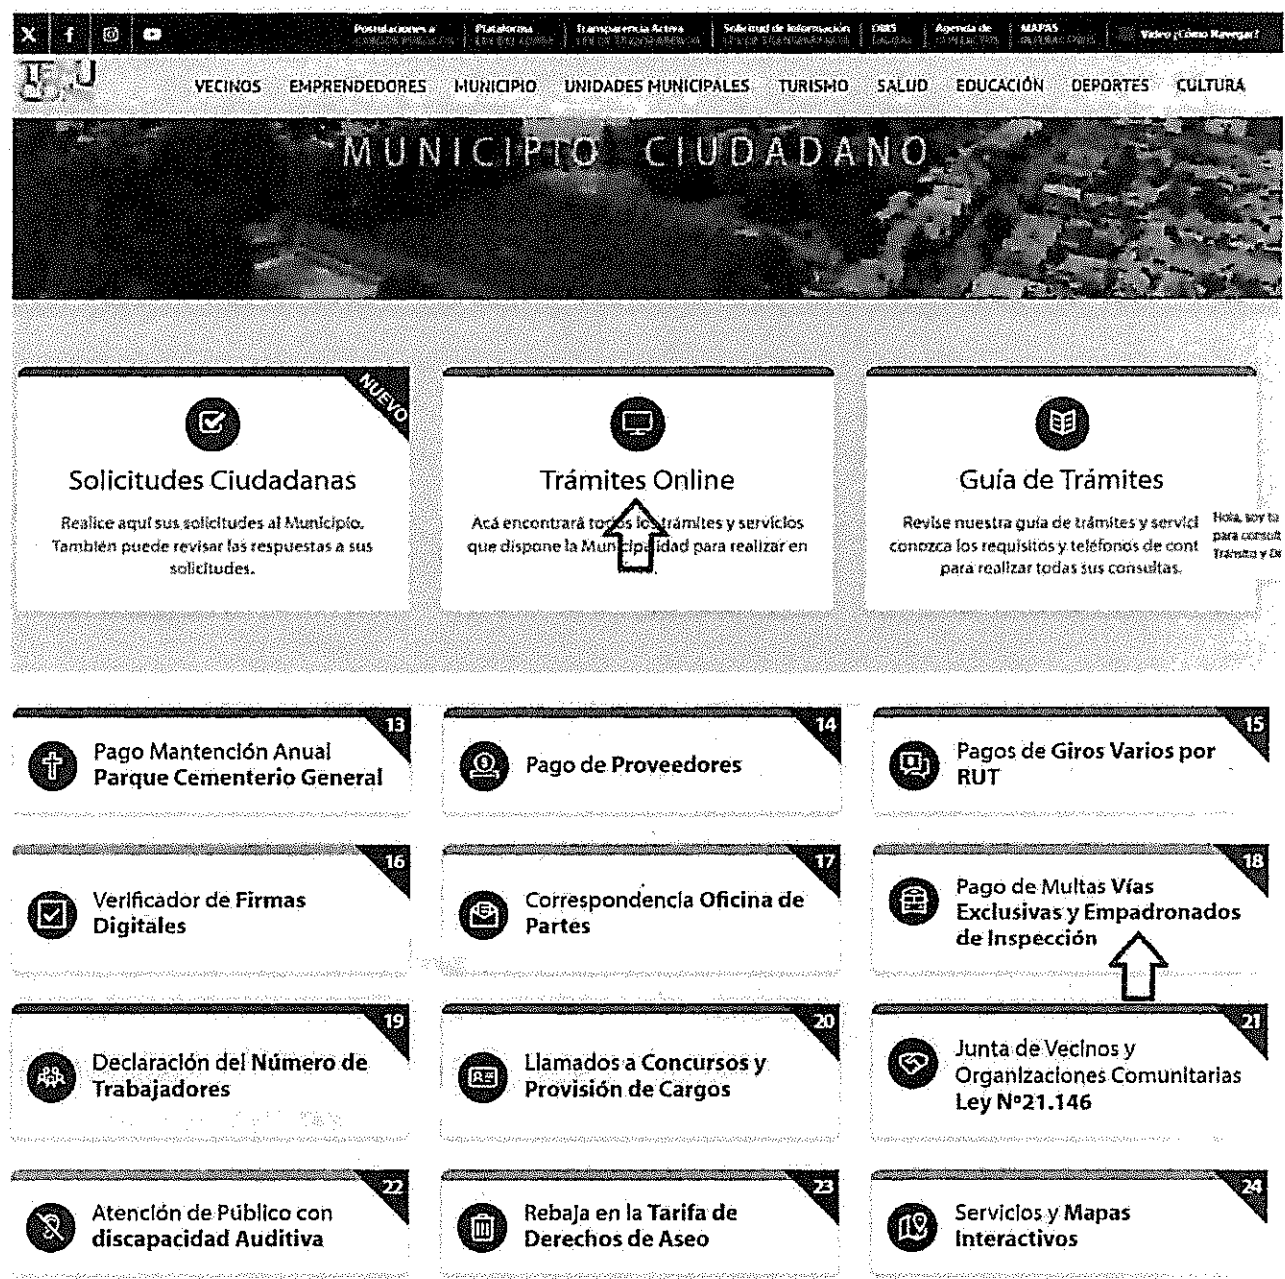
Postulaciones a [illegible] | Plataforma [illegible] | Transparencia Activa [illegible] | Solicitud de Información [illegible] | OIRS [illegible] | Agenda de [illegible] | MAPAS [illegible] | Video ¿Cómo Navegar?

VECINOS EMPRENDEDORES MUNICIPIO UNIDADES MUNICIPALES TURISMO SALUD EDUCACIÓN DEPORTES CULTURA

MUNICIPIO CIUDADANO

NUEVO

Solicitudes Ciudadanas

Realice aquí sus solicitudes al Municipio. También puede revisar las respuestas a sus solicitudes.

Trámites Online

Acá encontrará todos los trámites y servicios que dispone la Municipalidad para realizar en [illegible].

Guía de Trámites

Revise nuestra guía de trámites y servici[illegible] conozca los requisitos y teléfonos de cont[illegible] para realizar todas sus consultas.

Hola, soy tu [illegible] para consult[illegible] Trámite y Se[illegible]

13 Pago Mantención Anual Parque Cementerio General

14 Pago de Proveedores

15 Pagos de Giros Varios por RUT

16 Verificador de Firmas Digitales

17 Correspondencia Oficina de Partes

18 Pago de Multas Vías Exclusivas y Empadronados de Inspección

19 Declaración del Número de Trabajadores

20 Llamados a Concursos y Provisión de Cargos

21 Junta de Vecinos y Organizaciones Comunitarias Ley N°21.146

22 Atención de Público con discapacidad Auditiva

23 Rebaja en la Tarifa de Derechos de Aseo

24 Servicios y Mapas Interactivos